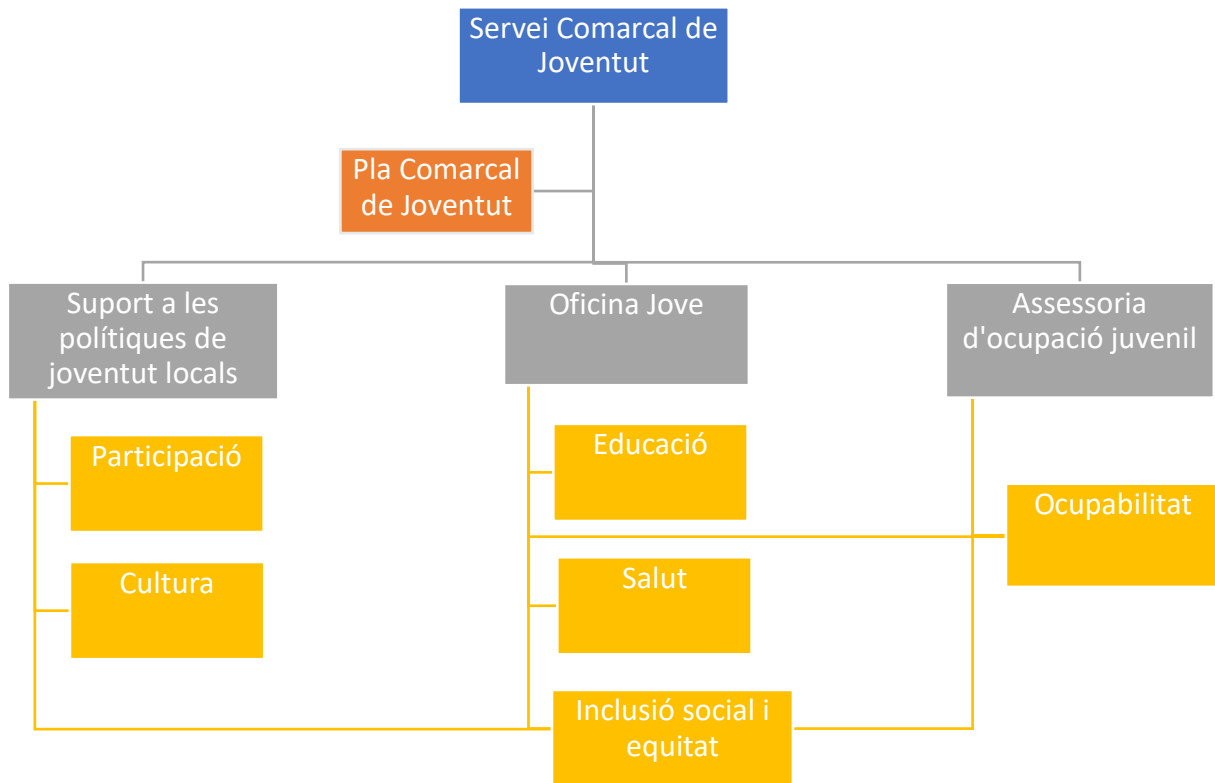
Servei Comarcal de Joventut

Pla Comarcal de Joventut

Suport a les polítiques de joventut locals

Oficina Jove

Assessoria d'ocupació juvenil

Participació

Cultura

Educació

Salut

Ocupabilitat

Inclusió social i equitat